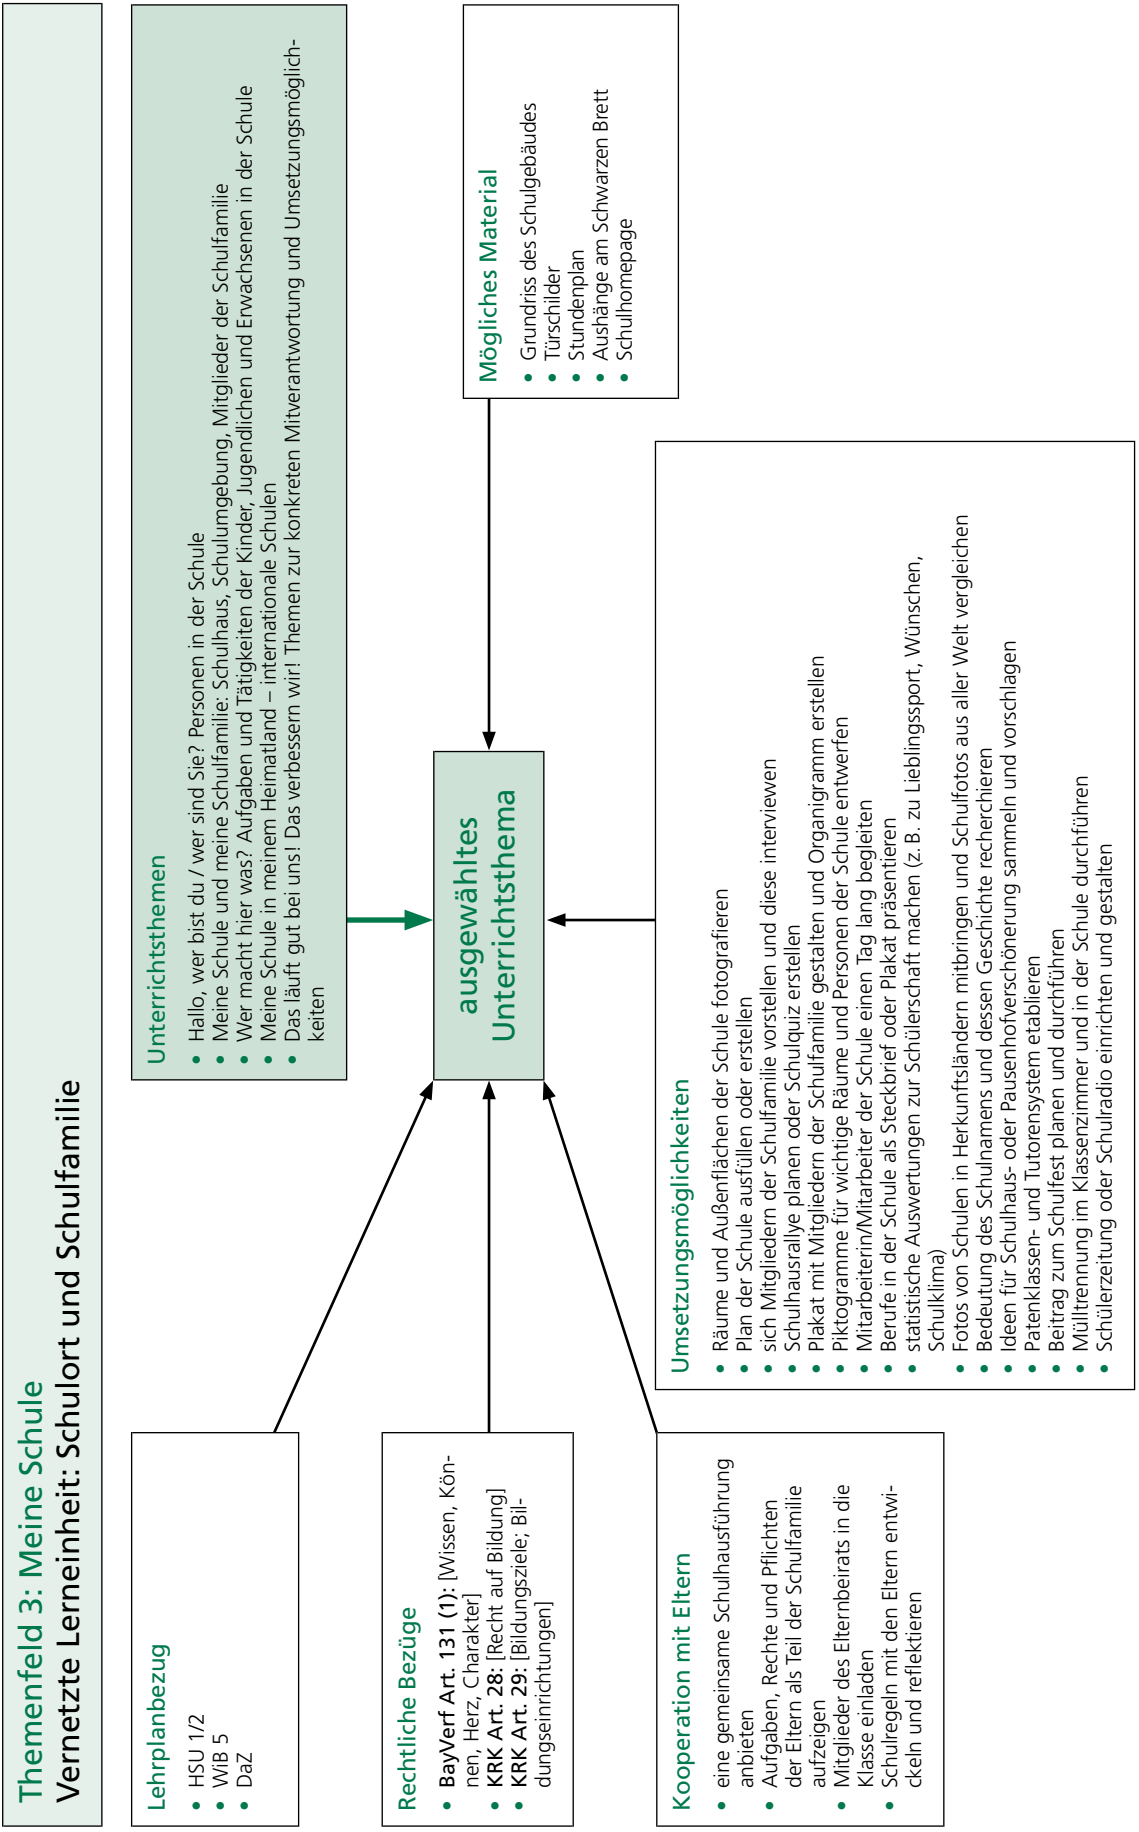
Themenfeld 3: Meine Schule
Vernetzte Lerneinheit: Schulort und Schulfamilie

Unterrichtsthemen
• Hallo, wer bist du / wer sind Sie? Personen in der Schule
• Meine Schule und meine Schulfamilie: Schulhaus, Schulumgebung, Mitglieder der Schulfamilie
• Wer macht hier was? Aufgaben und Tätigkeiten der Kinder, Jugendlichen und Erwachsenen in der Schule
• Meine Schule in meinem Heimatland – internationale Schulen
• Das läuft gut bei uns! Das verbessern wir! Themen zur konkreten Mitverantwortung und Umsetzungsmöglichkeiten

Mögliches Material
• Grundriss des Schulgebäudes
• Türschilder
• Stundenplan
• Aushänge am Schwarzen Brett
• Schulhomepage

ausgewähltes Unterrichtsthema

Umsetzungsmöglichkeiten
• Räume und Außenflächen der Schule fotografieren
• Plan der Schule ausfüllen oder erstellen
• sich Mitgliedern der Schulfamilie vorstellen und diese interviewen
• Schulhausrallye planen oder Schulquiz erstellen
• Plakat mit Mitgliedern der Schulfamilie gestalten und Organigramm erstellen
• Piktogramme für wichtige Räume und Personen der Schule entwerfen
• Mitarbeiterin/Mitarbeiter der Schule einen Tag lang begleiten
• Berufe in der Schule als Steckbrief oder Plakat präsentieren
• statistische Auswertungen zur Schülerschaft machen (z. B. zu Lieblingssport, Wünschen, Schulklima)
• Fotos von Schulen in Herkunftsländern mitbringen und Schulfotos aus aller Welt vergleichen
• Bedeutung des Schulnamens und dessen Geschichte recherchieren
• Ideen für Schulhaus- oder Pausenhofverschönerung sammeln und vorschlagen
• Patenklassen- und Tutorensystem etablieren
• Beitrag zum Schulfest planen und durchführen
• Mülltrennung im Klassenzimmer und in der Schule durchführen
• Schülerzeitung oder Schulradio einrichten und gestalten

Lehrplanbezug
• HSU 1/2
• WiB 5
• DaZ

Rechtliche Bezüge
• BayVerf Art. 131 (1): [Wissen, Können, Herz, Charakter]
• KRK Art. 28: [Recht auf Bildung]
• KRK Art. 29: [Bildungsziele; Bildungseinrichtungen]

Kooperation mit Eltern
• eine gemeinsame Schulhausführung anbieten
• Aufgaben, Rechte und Pflichten der Eltern als Teil der Schulfamilie aufzeigen
• Mitglieder des Elternbeirats in die Klasse einladen
• Schulregeln mit den Eltern entwickeln und reflektieren